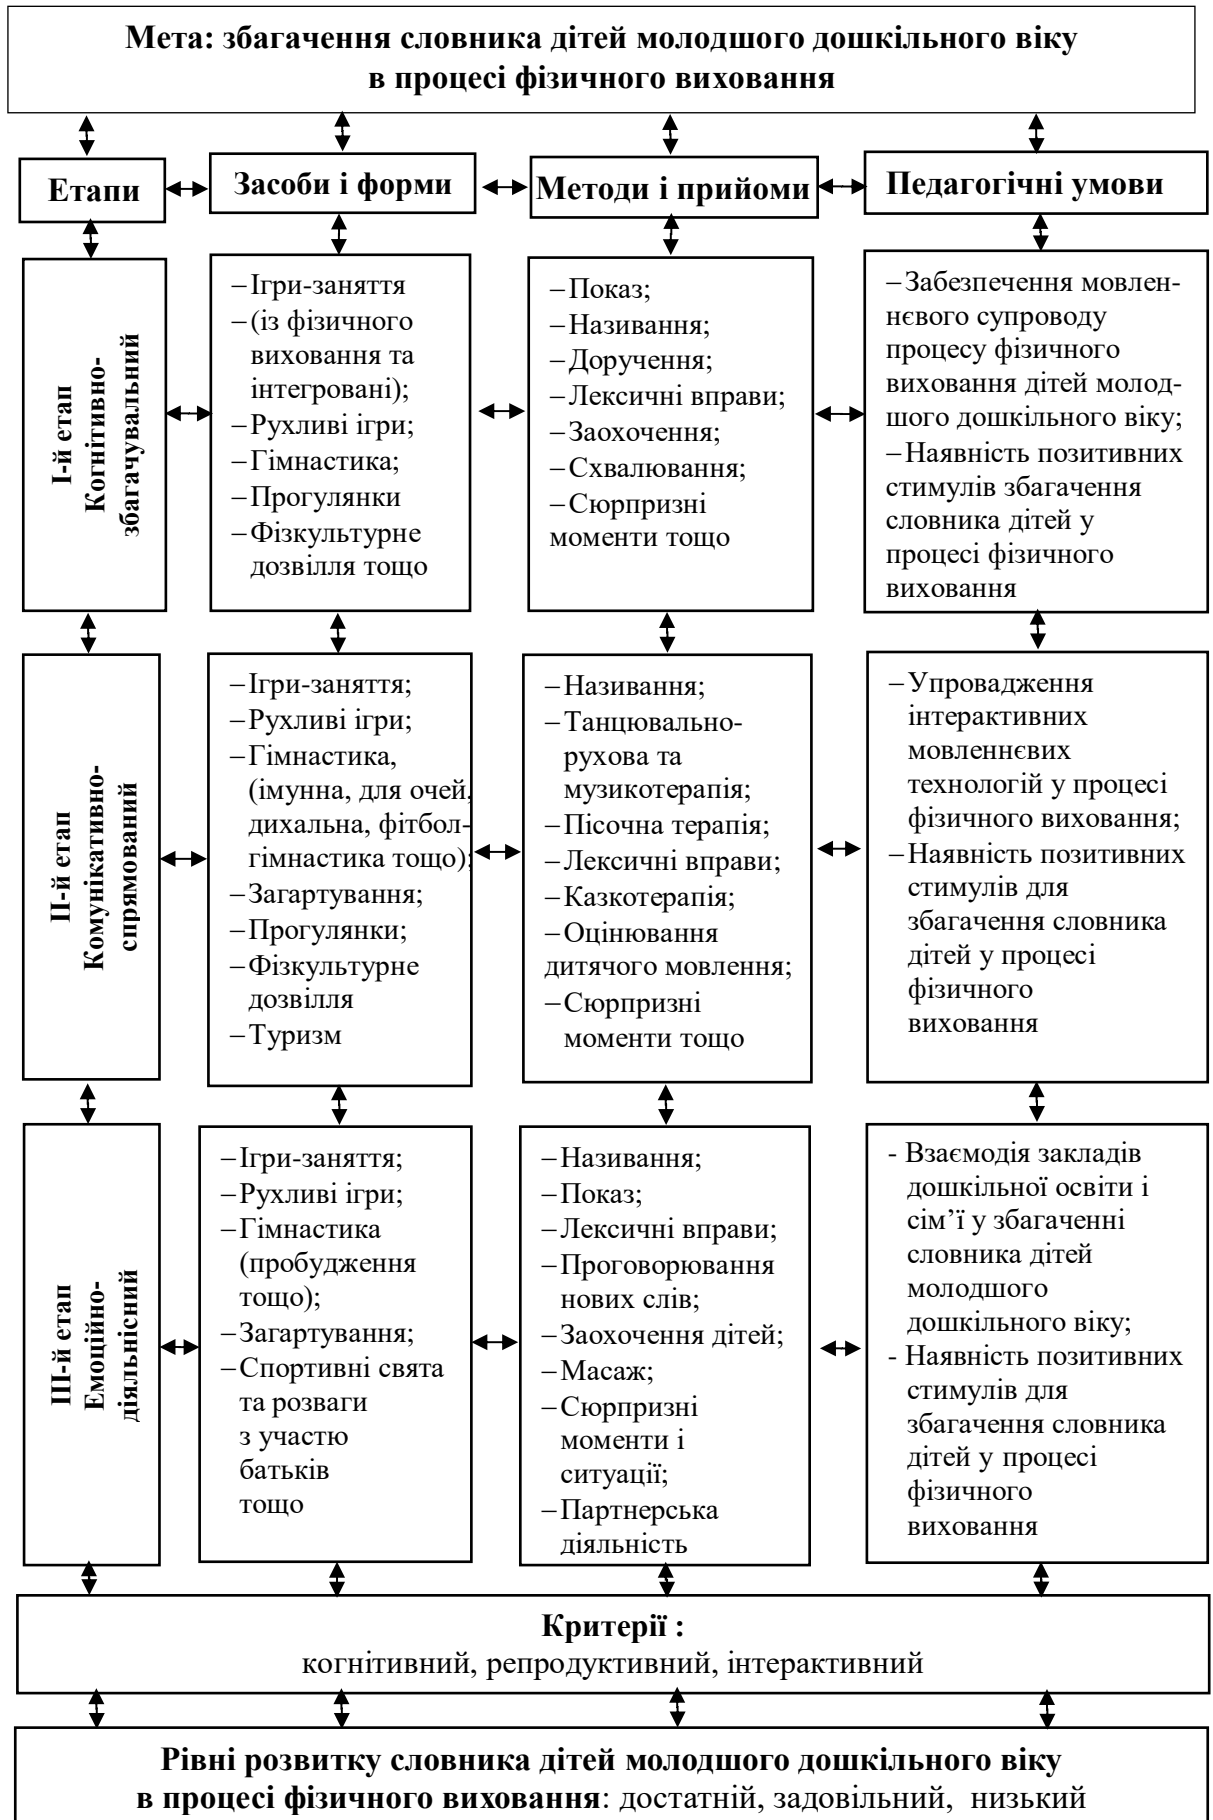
Мета: збагачення словника дітей молодшого дошкільного віку в процесі фізичного виховання

Етапи

Засоби і форми

Методи і прийоми

Педагогічні умови

І-й етап Когнітивно-збагачувальний

– Ігри-заняття
– (із фізичного виховання та інтегровані);
– Рухливі ігри;
– Гімнастика;
– Прогулянки
– Фізкультурне дозвілля тощо

– Показ;
– Називання;
– Доручення;
– Лексичні вправи;
– Заохочення;
– Схвалювання;
– Сюрпризні моменти тощо

– Забезпечення мовленнєвого супроводу процесу фізичного виховання дітей молодшого дошкільного віку;
– Наявність позитивних стимулів збагачення словника дітей у процесі фізичного виховання

ІІ-й етап Комунікативно-спрямований

– Ігри-заняття;
– Рухливі ігри;
– Гімнастика, (імунна, для очей, дихальна, фітбол-гімнастика тощо);
– Загартування;
– Прогулянки;
– Фізкультурне дозвілля
– Туризм

– Називання;
– Танцювально-рухова та музикотерапія;
– Пісочна терапія;
– Лексичні вправи;
– Казкотерапія;
– Оцінювання дитячого мовлення;
– Сюрпризні моменти тощо

– Упровадження інтерактивних мовленнєвих технологій у процесі фізичного виховання;
– Наявність позитивних стимулів для збагачення словника дітей у процесі фізичного виховання

ІІІ-й етап Емоційно-діяльнісний

– Ігри-заняття;
– Рухливі ігри;
– Гімнастика (пробудження тощо);
– Загартування;
– Спортивні свята та розваги з участю батьків тощо

– Називання;
– Показ;
– Лексичні вправи;
– Проговорювання нових слів;
– Заохочення дітей;
– Масаж;
– Сюрпризні моменти і ситуації;
– Партнерська діяльність

- Взаємодія закладів дошкільної освіти і сім'ї у збагаченні словника дітей молодшого дошкільного віку;
- Наявність позитивних стимулів для збагачення словника дітей у процесі фізичного виховання

Критерії :
когнітивний, репродуктивний, інтерактивний

Рівні розвитку словника дітей молодшого дошкільного віку в процесі фізичного виховання: достатній, задовільний, низький